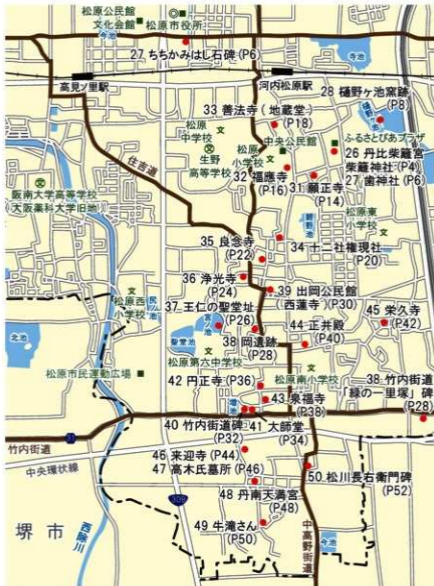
松原公民館
文化会館
松原市役所
寺池
27 ちぢかみはし石碑 (P6)
高見ノ里駅
河内松原駅
28 樋野ケ池窯跡 (P8)
33 善法寺（地蔵堂）(P18)
松原中学校
生野高等学校
松原小学校
中央公民館
ふるさとぴあプラザ
26 丹比柴籬宮
柴籬神社 (P4)
27 衛神社 (P6)
32 福應寺 (P16)
31 願正寺 (P14)
住吉道
阪南大学高等学校
大阪美術大学(旧館)
松原東小学校
35 良念寺 (P22)
34 十三社権現社 (P20)
36 浄光寺 (P24)
39 出岡公民館（西蓮寺）(P30)
松原西小学校
37 王仁の聖堂址 (P26)
45 栄久寺 (P42)
44 正昇殿 (P40)
聖堂池
松原第六中学校
38 岡遺跡 (P28)
北池
松原市民運動広場
42 円正寺 (P36)
松原南小学校
38 竹内街道「緑の一里塚」碑 (P28)
43 泉福寺 (P38)
竹内街道
40 竹内街道碑 (P32)
41 大師堂 (P34)
中央環状線
46 来迎寺 (P44)
47 高木氏墓所 (P46)
50 松川長右衛門碑 (P52)
48 丹南天満宮 (P48)
堺市
西除川
49 牛滝さん (P50)
中高野街道